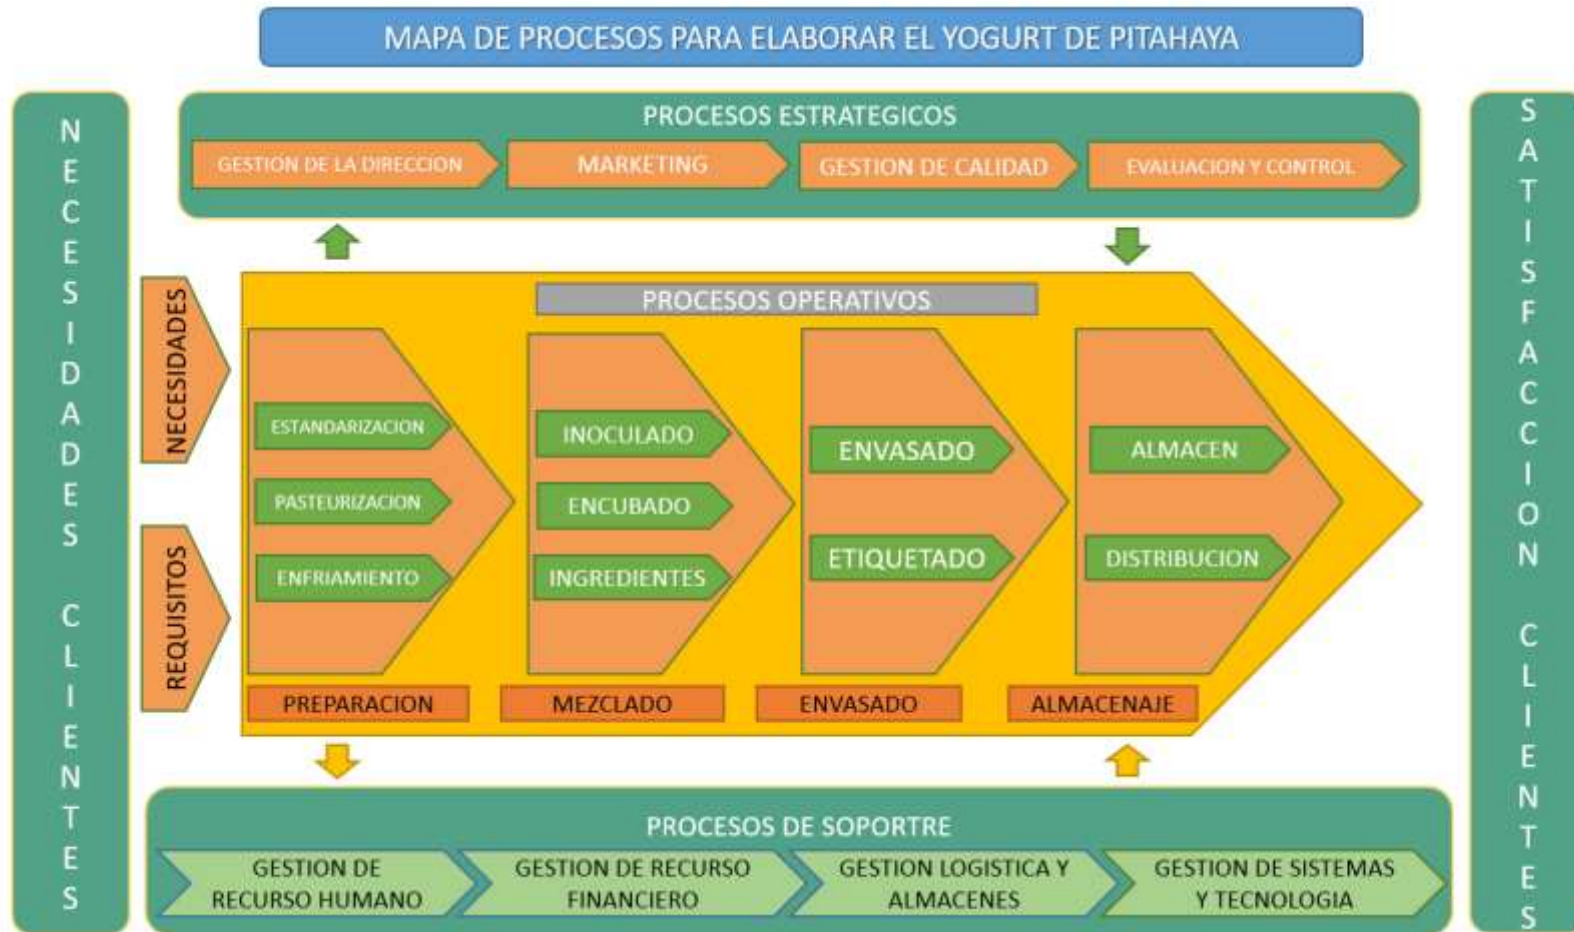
MAPA DE PROCESOS PARA ELABORAR EL YOGURT DE PITAHAYA

NECESIDADES CLIENTES

PROCESOS ESTRATEGICOS

GESTION DE LA DIRECCION

MARKETING

GESTION DE CALIDAD

EVALUACION Y CONTROL

NECESIDADES

REQUISITOS

PROCESOS OPERATIVOS

ESTANDARIZACION

PASTEURIZACION

ENFRIAMIENTO

PREPARACION

INOCULADO

ENCUBADO

INGREDIENTES

MEZCLADO

ENVASADO

ETIQUETADO

ENVASADO

ALMACEN

DISTRIBUCION

ALMACENAJE

SATISFACCION CLIENTES

PROCESOS DE SOPORTRE

GESTION DE RECURSO HUMANO

GESTION DE RECURSO FINANCIERO

GESTION LOGISTICA Y ALMACENES

GESTION DE SISTEMAS Y TECNOLOGIA